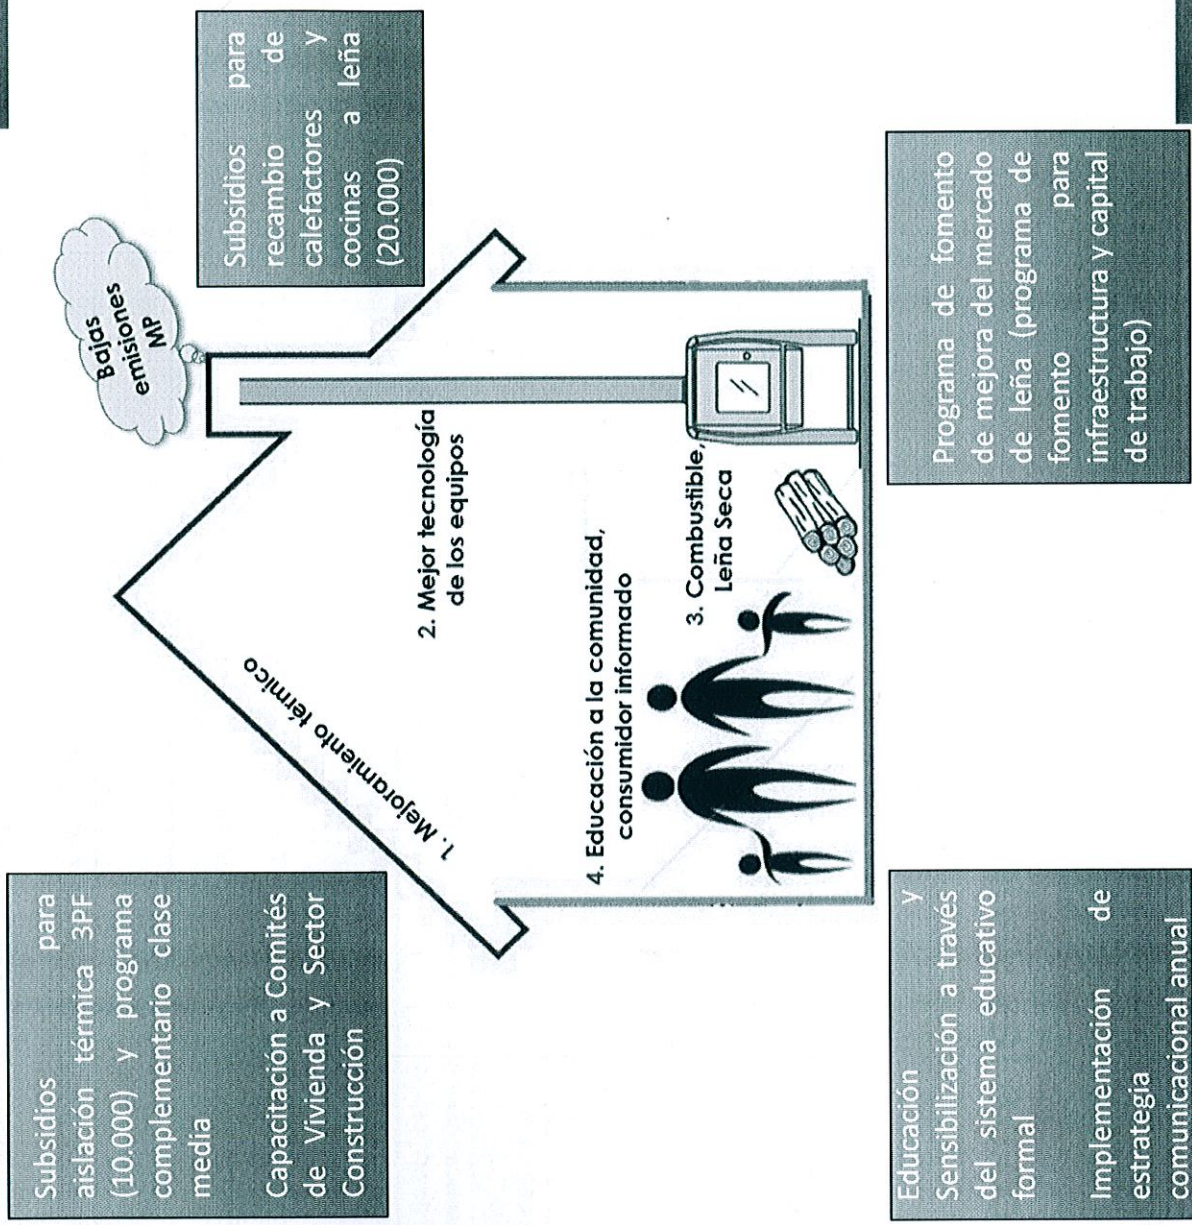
Subsidios para recambio de calefactores y cocinas a leña (20.000)

Bajas emisiones MP

Subsidios para aislación térmica 3PF (10.000) y programa complementario clase media

Capacitación a Comités de Vivienda y Sector Construcción

1. Mejoramiento térmico

2. Mejor tecnología de los equipos

3. Combustible, Leña Seca

4. Educación a la comunidad, consumidor informado

Programa de fomento de mejora del mercado de leña (programa de fomento para infraestructura y capital de trabajo)

Educación y Sensibilización a través del sistema educativo formal

Implementación de estrategia comunicacional anual